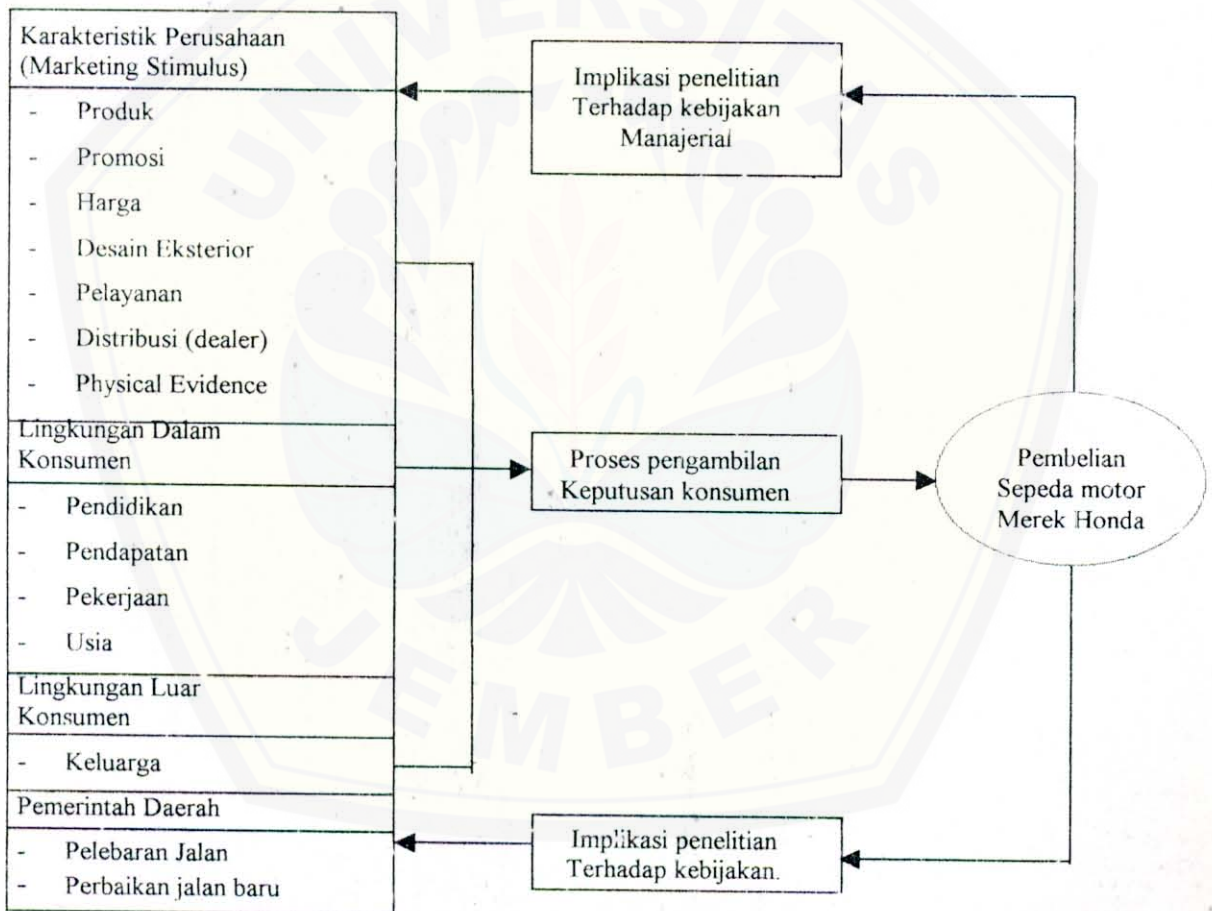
Karakteristik Perusahaan (Marketing Stimulus)

- Produk
- Promosi
- Harga
- Desain Eksterior
- Pelayanan
- Distribusi (dealer)
- Physical Evidence

Lingkungan Dalam Konsumen

- Pendidikan
- Pendapatan
- Pekerjaan
- Usia

Lingkungan Luar Konsumen

- Keluarga

Pemerintah Daerah

- Pelebaran Jalan
- Perbaikan jalan baru

Implikasi penelitian Terhadap kebijakan Manajerial

Proses pengambilan Keputusan konsumen

Pembelian Sepeda motor Merek Honda

Implikasi penelitian Terhadap kebijakan.